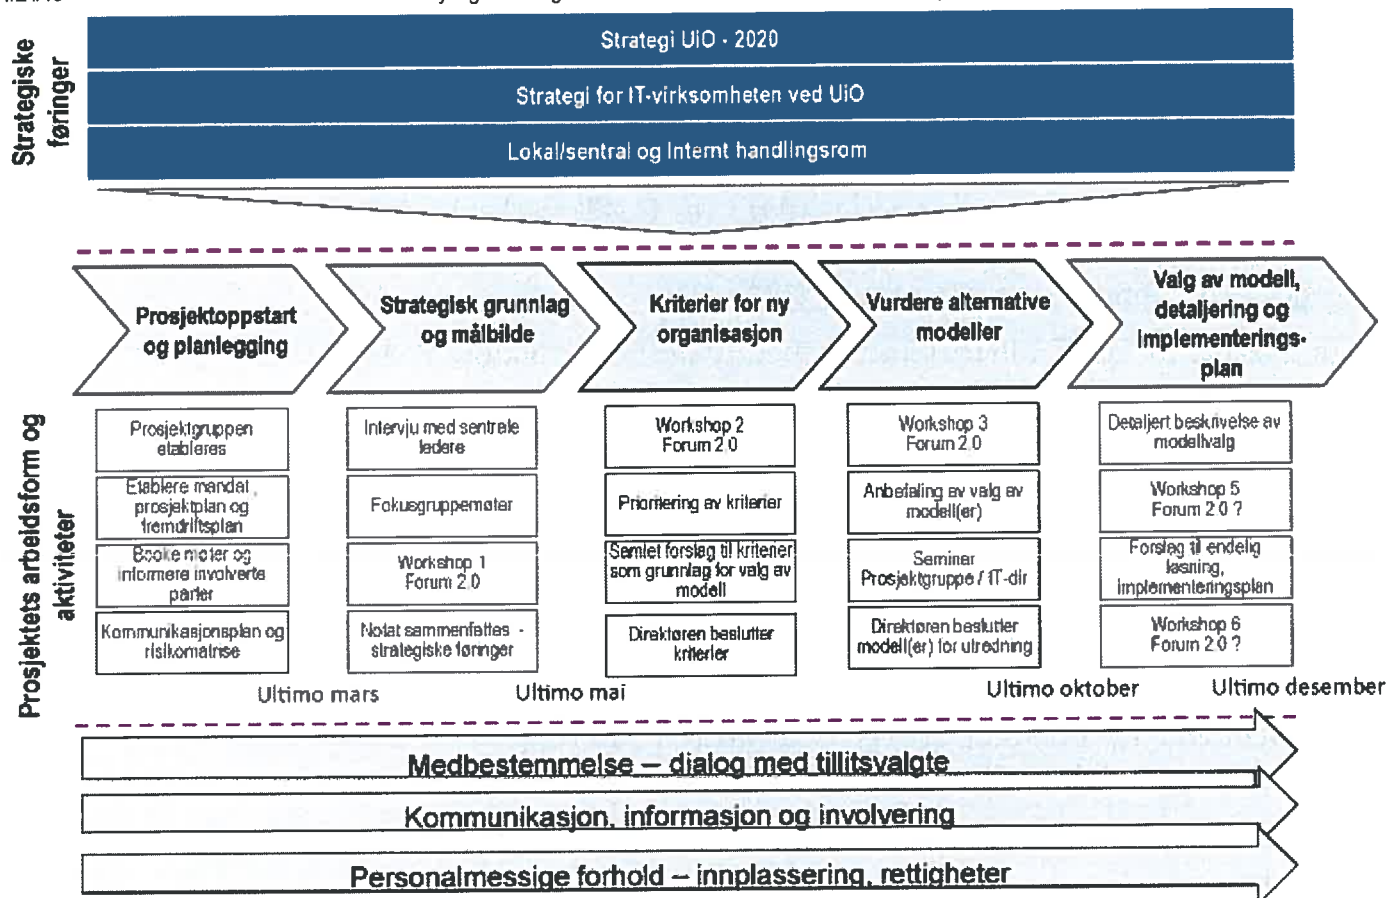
Strategiske føringer

Strategi UiO - 2020

Strategi for IT-virksomheten ved UiO

Lokal/sentral og Internt handlingsrom

Prosjektets arbeidsform og aktiviteter

Prosjektoppstart og planlegging

Strategisk grunnlag og målbilde

Kriterier for ny organisasjon

Vurdere alternative modeller

Valg av modell, detaljering og implementeringsplan

Prosjektgruppen etableres

Etablere mandat, prosjektplan og fremdriftsplan

Booke møter og informere involverte parter

Kommunikasjonsplan og risikomatrise

Intervju med sentrale ledere

Fokusgruppemøter

Workshop 1 Forum 2.0

Notat sammenfattes - strategiske føringer

Workshop 2 Forum 2.0

Prioritering av kriterier

Samlet forslag til kriterier som grunnlag for valg av modell

Direktøren beslutter kriterier

Workshop 3 Forum 2.0

Anbefaling av valg av modell(er)

Seminar Prosjektgruppe / IT-dir

Direktøren beslutter modell(er) for utredning

Detaljert beskrivelse av modellvalg

Workshop 5 Forum 2.0 ?

Forslag til endelig løsning, implementeringsplan

Workshop 6 Forum 2.0 ?

Ultimo mars

Ultimo mai

Ultimo oktober

Ultimo desember

Medbestemmelse – dialog med tillitsvalgte

Kommunikasjon, informasjon og involvering

Personalmessige forhold – innplassering, rettigheter